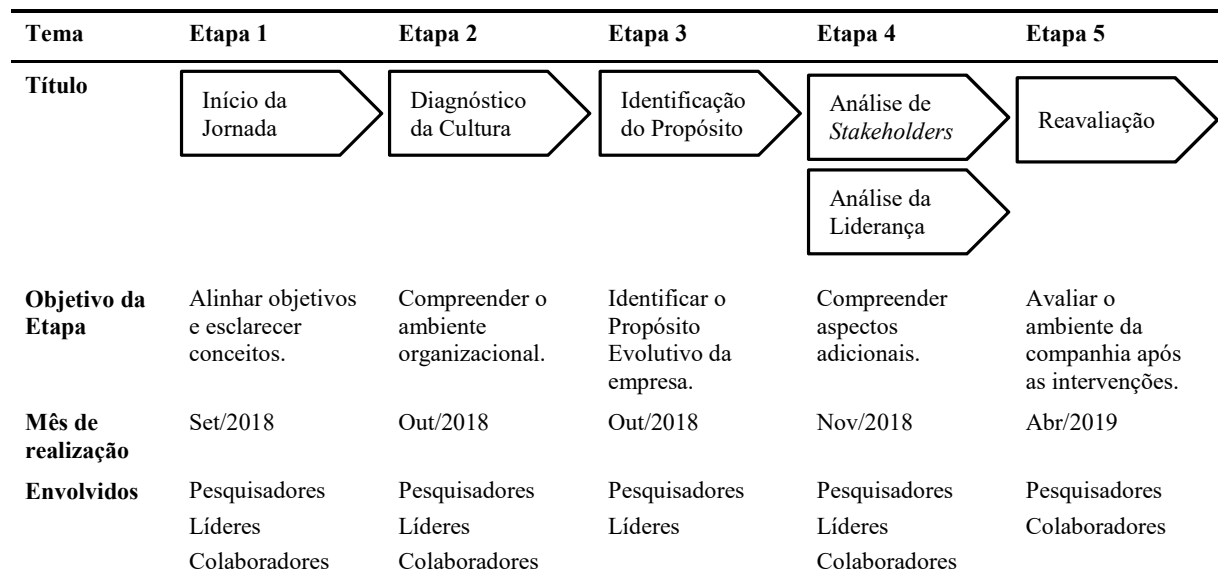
| Tema | Etapa 1 | Etapa 2 | Etapa 3 | Etapa 4 | Etapa 5 |
|---|---|---|---|---|---|
| Título | Início da Jornada | Diagnóstico da Cultura | Identificação do Propósito | Análise de *Stakeholders* Análise da Liderança | Reavaliação |
| Objetivo da Etapa | Alinhar objetivos e esclarecer conceitos. | Compreender o ambiente organizacional. | Identificar o Propósito Evolutivo da empresa. | Compreender aspectos adicionais. | Avaliar o ambiente da companhia após as intervenções. |
| Mês de realização | Set/2018 | Out/2018 | Out/2018 | Nov/2018 | Abr/2019 |
| Envolvidos | Pesquisadores Líderes Colaboradores | Pesquisadores Líderes Colaboradores | Pesquisadores Líderes | Pesquisadores Líderes Colaboradores | Pesquisadores Colaboradores |